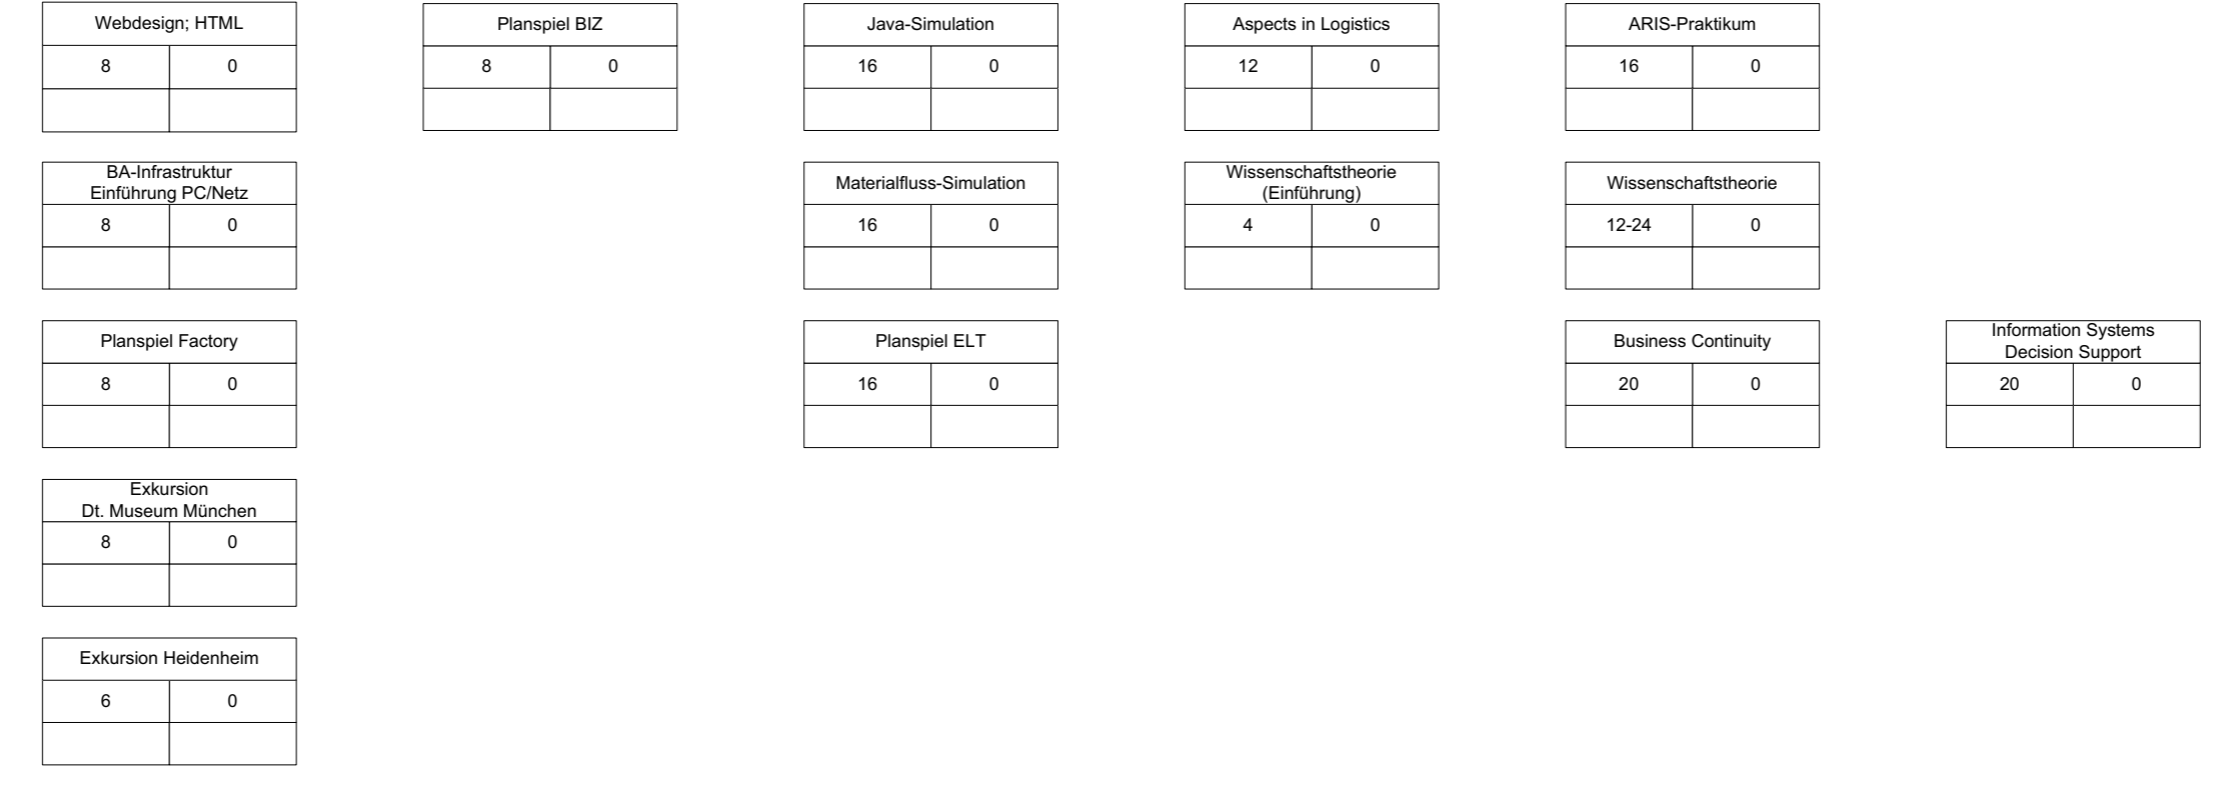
Webdesign; HTML
8 0

Planspiel BIZ
8 0

Java-Simulation
16 0

Aspects in Logistics
12 0

ARIS-Praktikum
16 0

BA-Infrastruktur Einführung PC/Netz
8 0

Materialfluss-Simulation
16 0

Wissenschaftstheorie (Einführung)
4 0

Wissenschaftstheorie
12-24 0

Planspiel Factory
8 0

Planspiel ELT
16 0

Business Continuity
20 0

Information Systems Decision Support
20 0

Exkursion Dt. Museum München
8 0

Exkursion Heidenheim
6 0